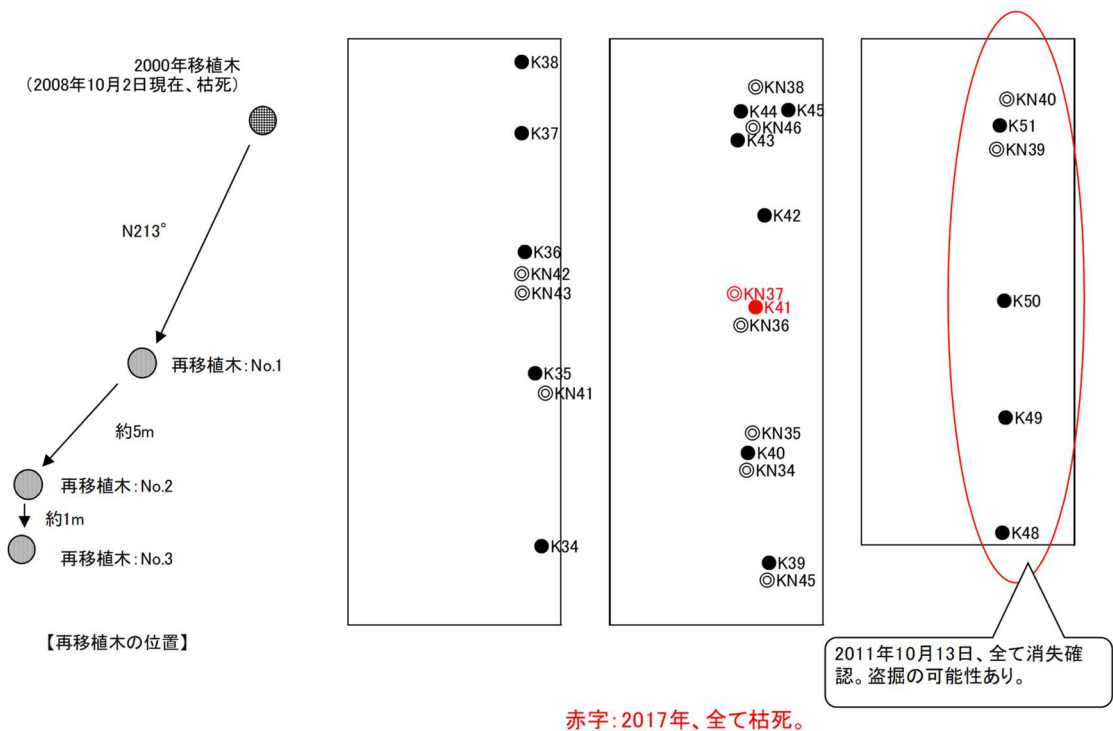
2000年移植木
（2008年10月2日現在、枯死）

N213°

再移植木：No.1

約5m

再移植木：No.2

約1m

再移植木：No.3

【再移植木の位置】

K38
K37
K36
◎KN42
◎KN43
K35
◎KN41
K34

◎KN38
K44
K45
◎KN46
K43
K42
◎KN37
K41
◎KN36
◎KN35
K40
◎KN34
K39
◎KN45

◎KN40
K51
◎KN39
K50
K49
K48

2011年10月13日、全て消失確認。盗掘の可能性あり。

赤字：2017年、全て枯死。